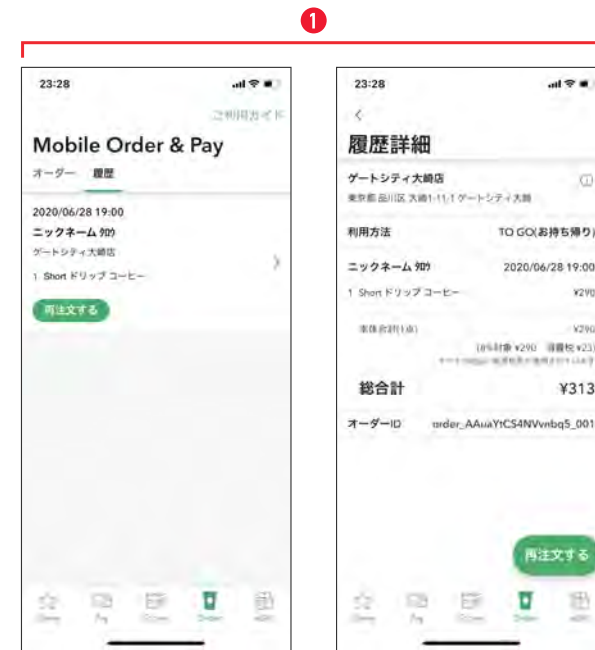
1

23:28

ご利用ガイド

Mobile Order & Pay

オーダー 履歴

2020/06/28 19:00

ニックネーム 知り

ゲートシティ大崎店

1 Short ドリップ コーヒー

再注文する

23:28

<

履歴詳細

ゲートシティ大崎店

東京都品川区大崎1-11-1 ゲートシティ大崎

利用方法 TO GO(お持ち帰り)

ニックネーム 知り 2020/06/28 19:00

1 Short ドリップ コーヒー ¥290

本体合計(1点) ¥290

(8%対象 ¥290 消費税 ¥23)

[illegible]

総合計 ¥313

オーダーID order_AAuaYtCS4NVvnbq5_001

再注文する